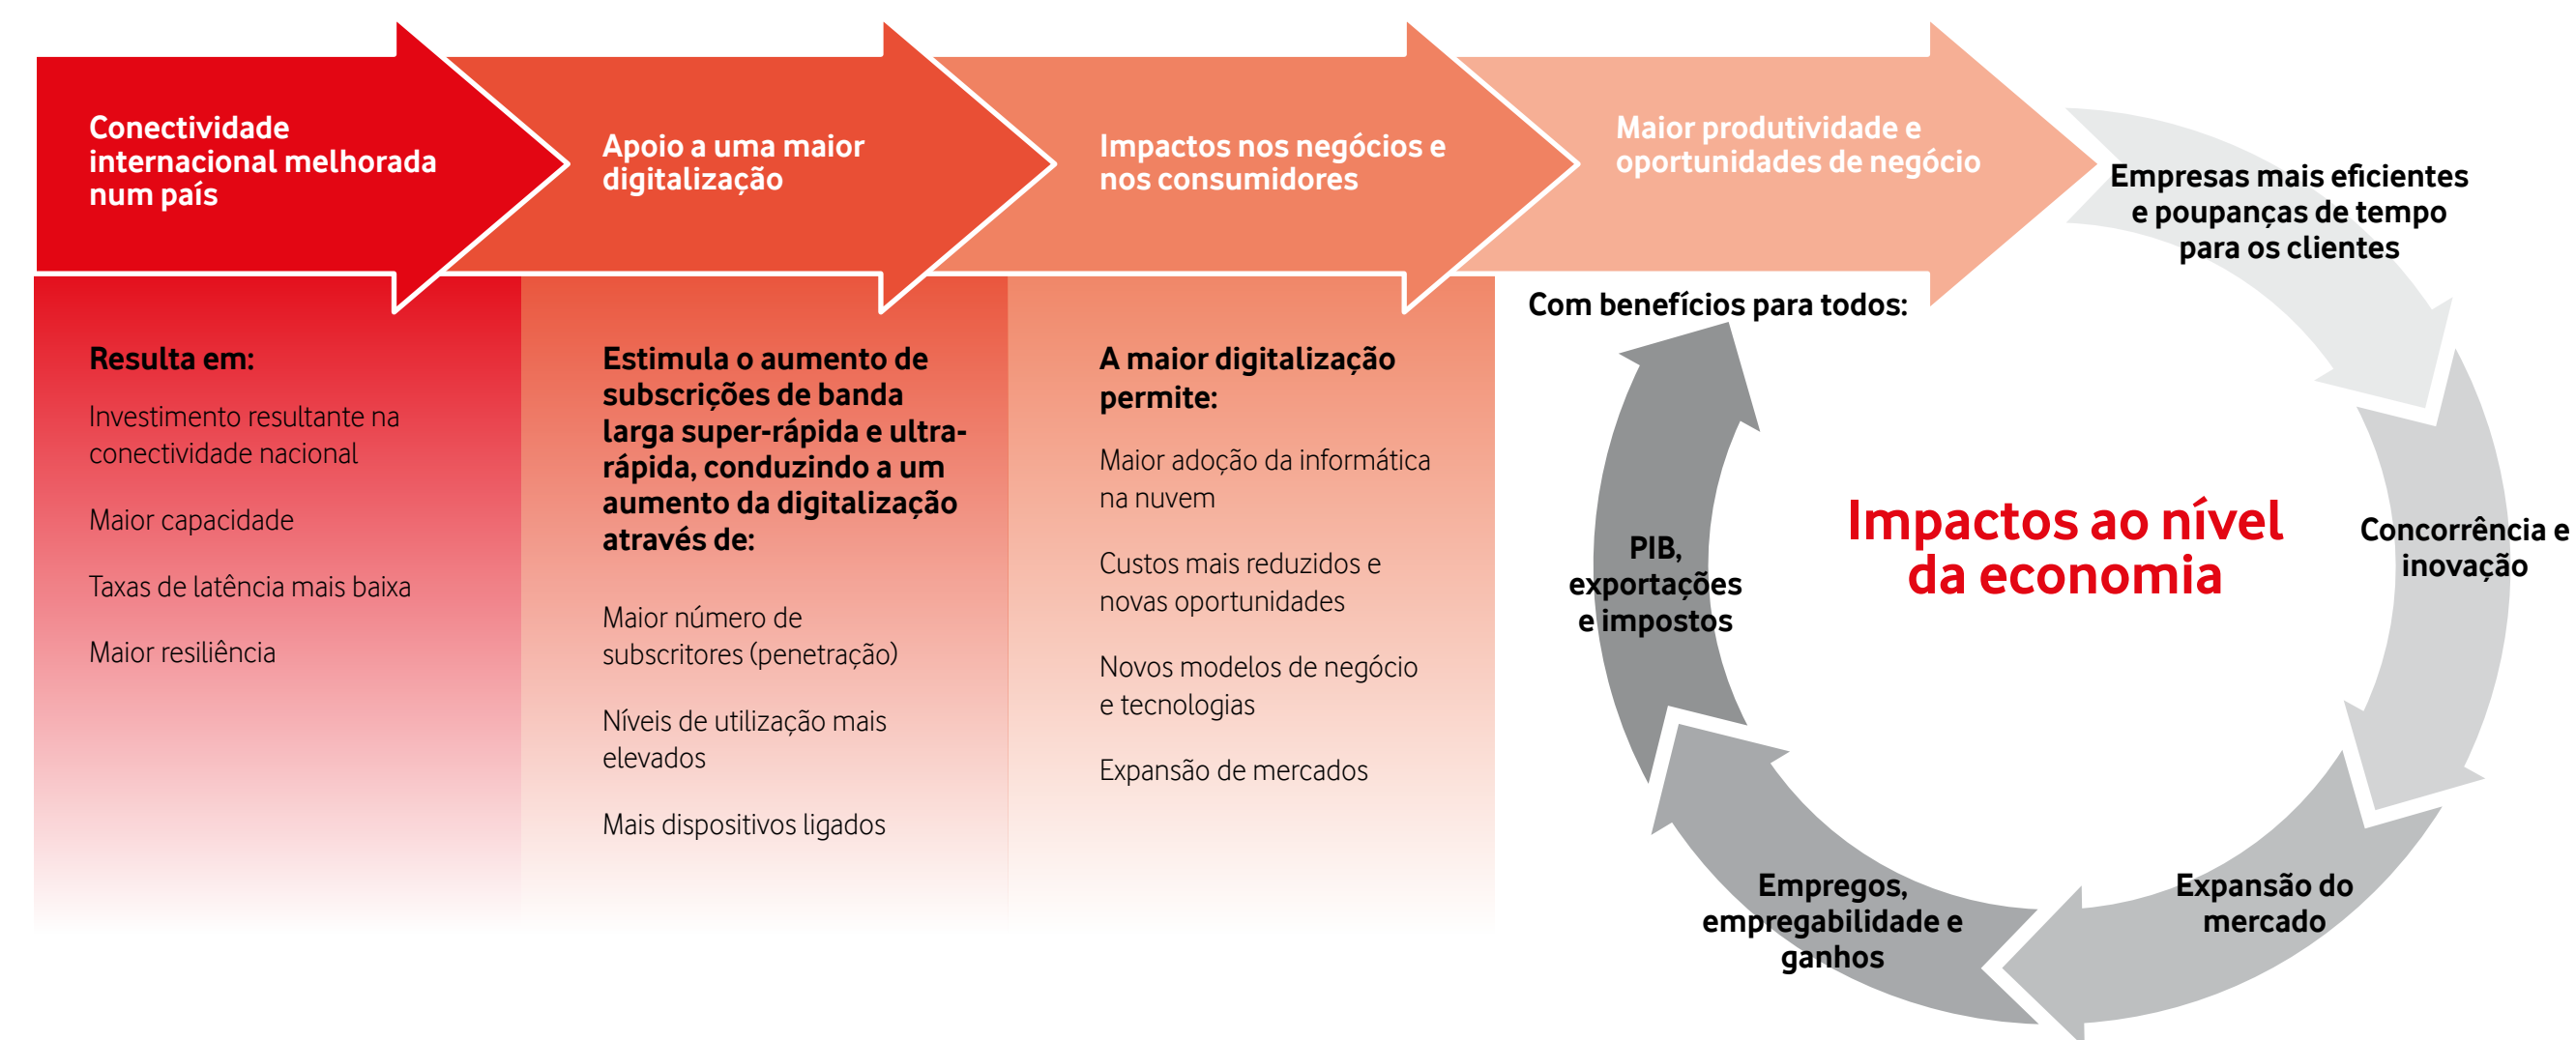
Conectividade internacional melhorada num país

Apoio a uma maior digitalização

Impactos nos negócios e nos consumidores

Maior produtividade e oportunidades de negócio

Resulta em:

Investimento resultante na conectividade nacional

Maior capacidade

Taxas de latência mais baixa

Maior resiliência

Estimula o aumento de subscrições de banda larga super-rápida e ultra-rápida, conduzindo a um aumento da digitalização através de:

Maior número de subscritores (penetração)

Níveis de utilização mais elevados

Mais dispositivos ligados

A maior digitalização permite:

Maior adoção da informática na nuvem

Custos mais reduzidos e novas oportunidades

Novos modelos de negócio e tecnologias

Expansão de mercados

Com benefícios para todos:

Empresas mais eficientes e poupanças de tempo para os clientes

Concorrência e inovação

Expansão do mercado

Empregos, empregabilidade e ganhos

PIB, exportações e impostos

Impactos ao nível da economia